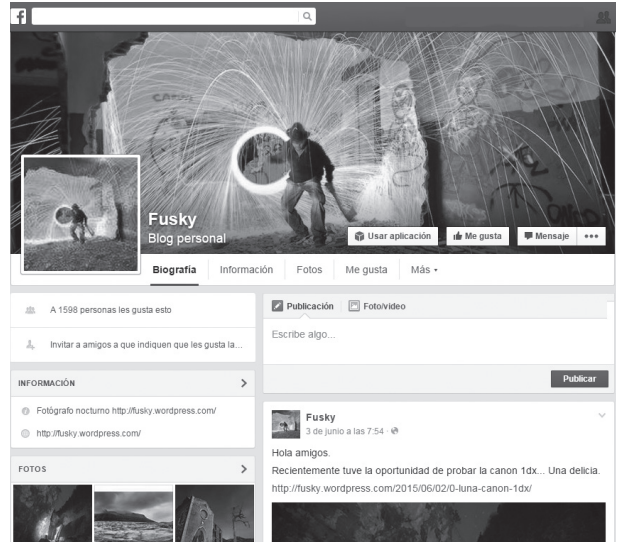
f

Fusky
Blog personal

Usar aplicación
Me gusta
Mensaje
•••

Biografía
Información
Fotos
Me gusta
Más

A 1598 personas les gusta esto

Invitar a amigos a que indiquen que les gusta la...

INFORMACIÓN

Fotógrafo nocturno http://fusky.wordpress.com/

http://fusky.wordpress.com/

FOTOS

Publicación
Foto/video

Escribe algo...

Publicar

Fusky
3 de junio a las 7:54 ·

Hola amigos.
Recientemente tuve la oportunidad de probar la canon 1dx... Una delicia.
http://fusky.wordpress.com/2015/06/02/0-luna-canon-1dx/